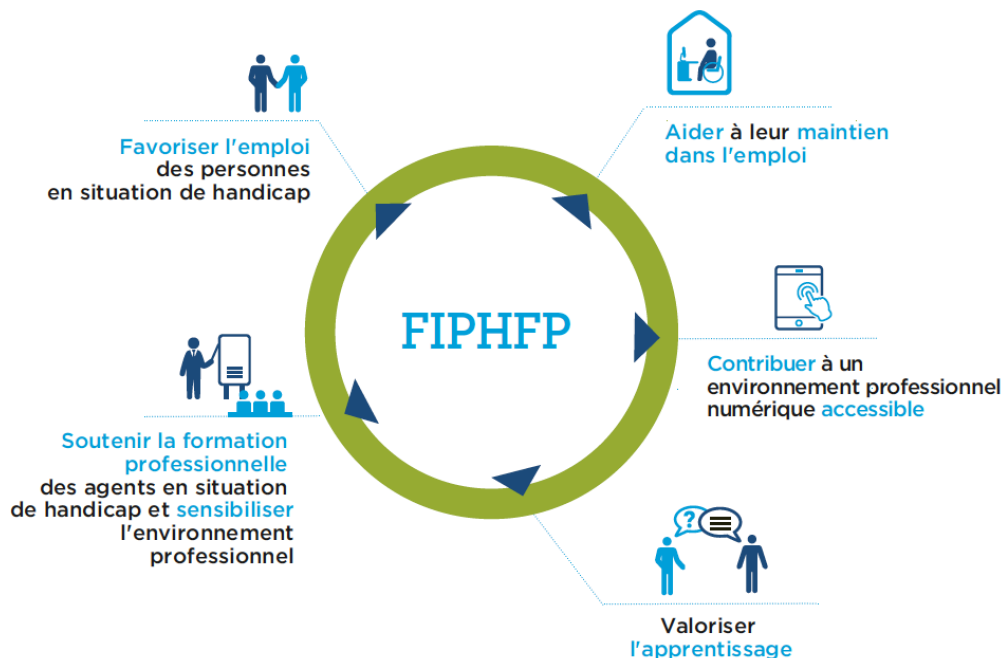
Favoriser l'emploi des personnes en situation de handicap

Aider à leur maintien dans l'emploi

FIPHFP

Contribuer à un environnement professionnel numérique accessible

Soutenir la formation professionnelle des agents en situation de handicap et sensibiliser l'environnement professionnel

?

Valoriser l'apprentissage